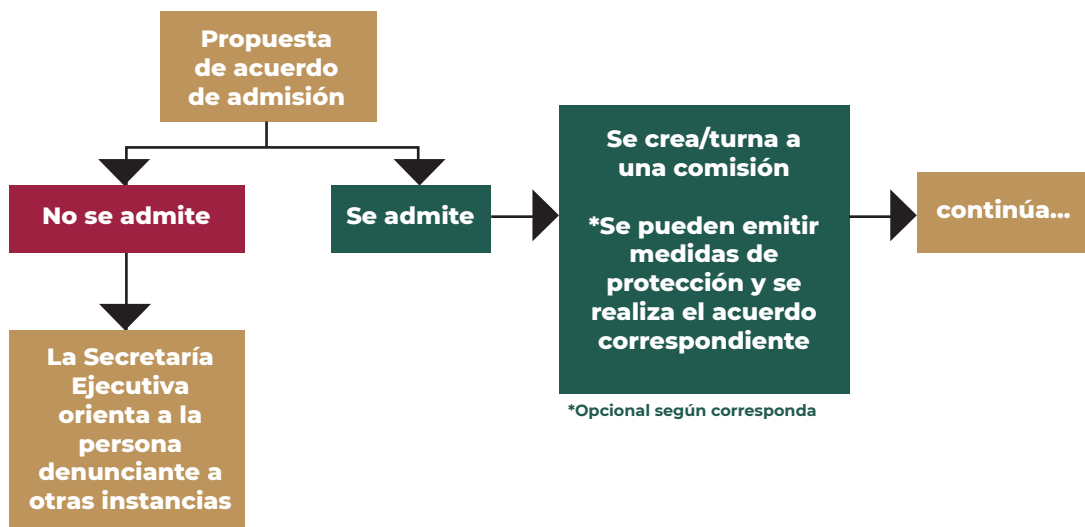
Propuesta de acuerdo de admisión

No se admite

Se admite

La Secretaría Ejecutiva orienta a la persona denunciante a otras instancias

Se crea/turna a una comisión

*Se pueden emitir medidas de protección y se realiza el acuerdo correspondiente

*Opcional según corresponda

continúa...